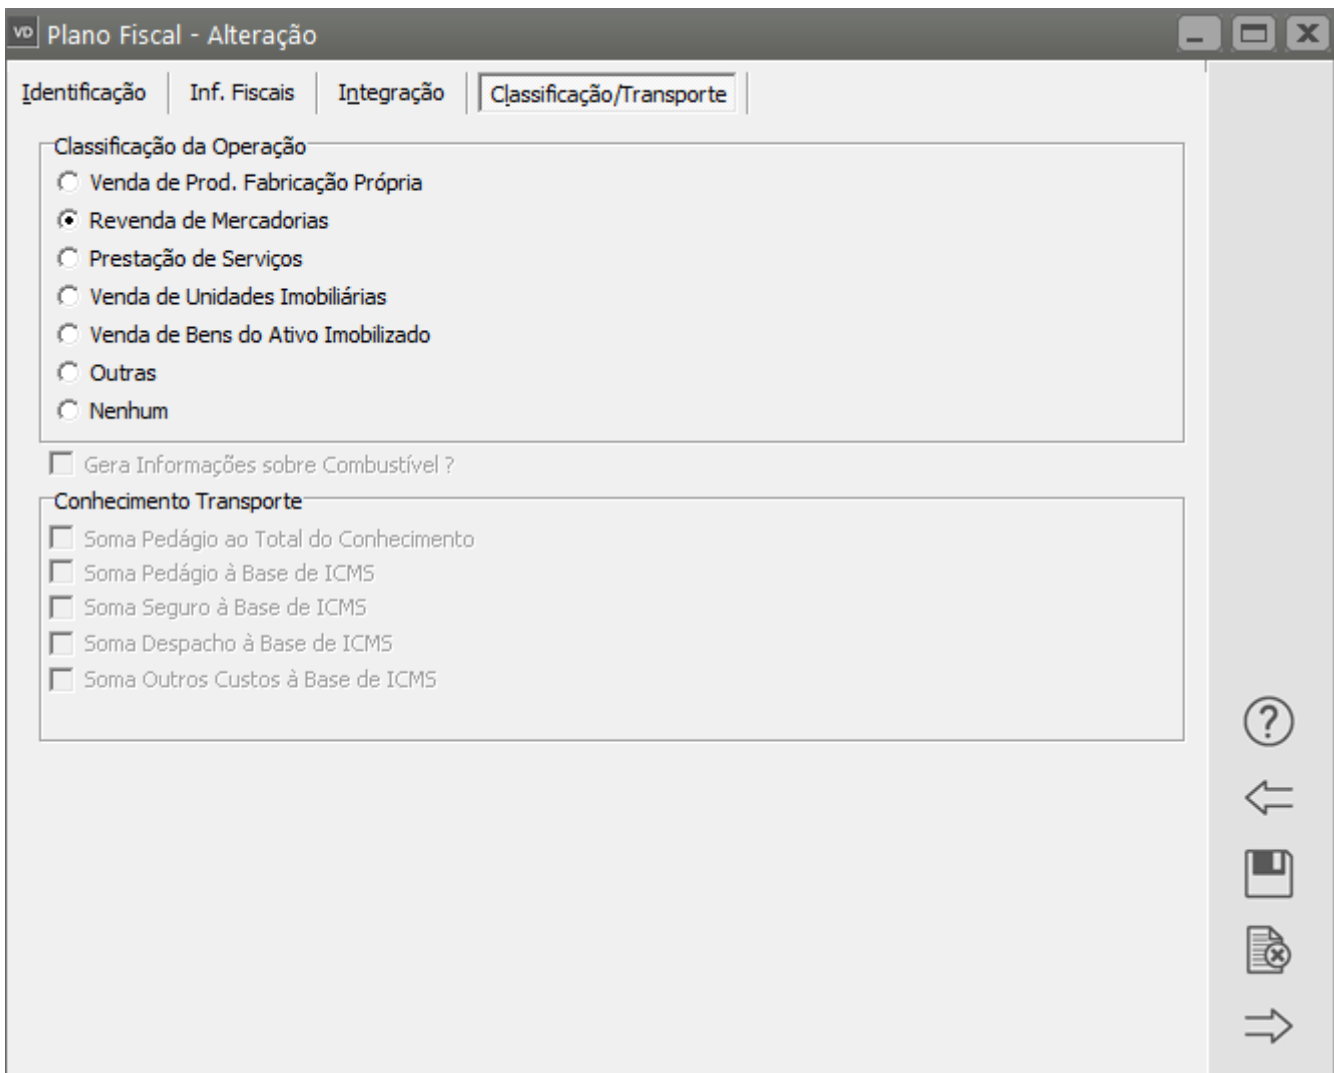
VD Plano Fiscal - Alteração

Identificação | Inf. Fiscais | Integração | Classificação/Transporte

Classificação da Operação
Venda de Prod. Fabricação Própria
Revenda de Mercadorias
Prestação de Serviços
Venda de Unidades Imobiliárias
Venda de Bens do Ativo Imobilizado
Outras
Nenhum

Gera Informações sobre Combustível ?

Conhecimento Transporte
Soma Pedágio ao Total do Conhecimento
Soma Pedágio à Base de ICMS
Soma Seguro à Base de ICMS
Soma Despacho à Base de ICMS
Soma Outros Custos à Base de ICMS

?